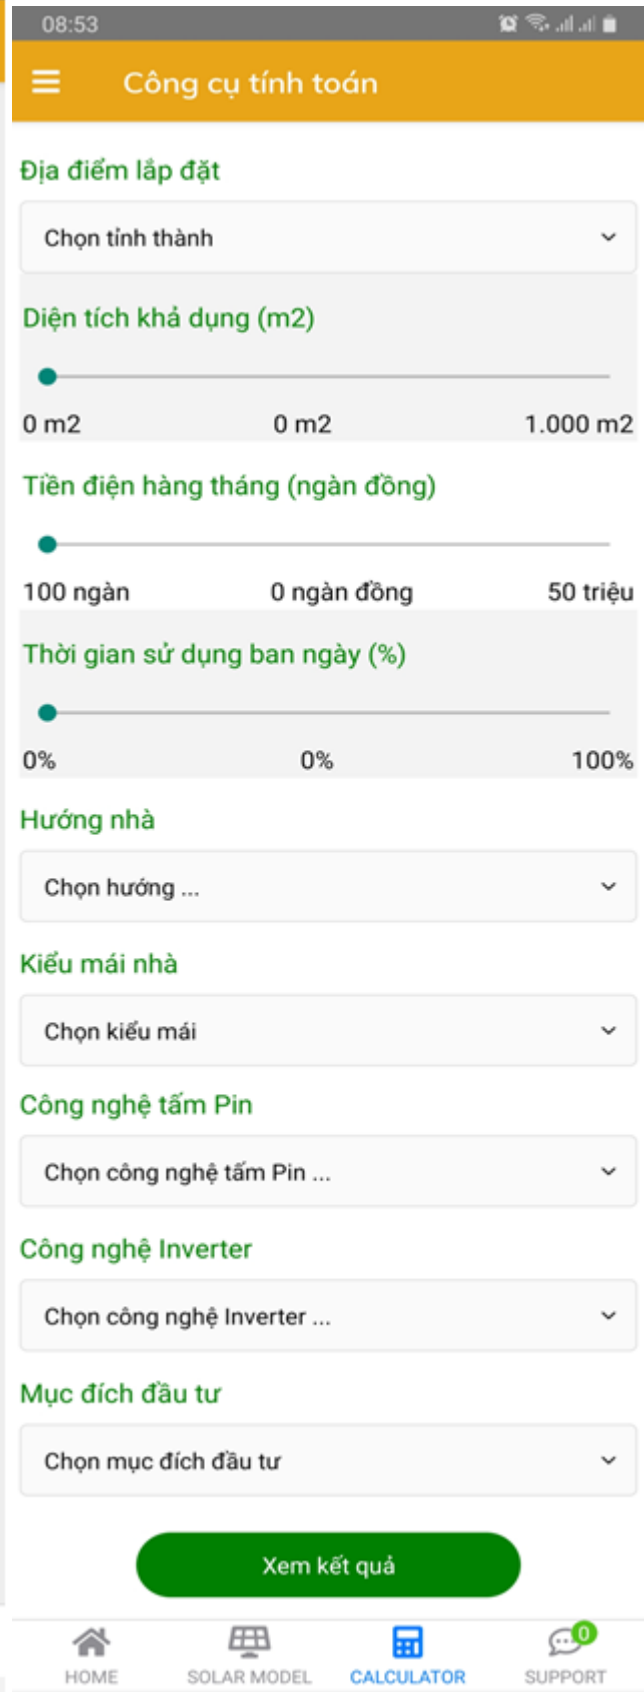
08:53

Công cụ tính toán

Địa điểm lắp đặt

Chọn tỉnh thành

Diện tích khả dụng (m2)

0 m2
0 m2
1.000 m2

Tiền điện hàng tháng (ngàn đồng)

100 ngàn
0 ngàn đồng
50 triệu

Thời gian sử dụng ban ngày (%)

0%
0%
100%

Hướng nhà

Chọn hướng ...

Kiểu mái nhà

Chọn kiểu mái

Công nghệ tấm Pin

Chọn công nghệ tấm Pin ...

Công nghệ Inverter

Chọn công nghệ Inverter ...

Mục đích đầu tư

Chọn mục đích đầu tư

Xem kết quả

HOME
SOLAR MODEL
CALCULATOR
0
SUPPORT